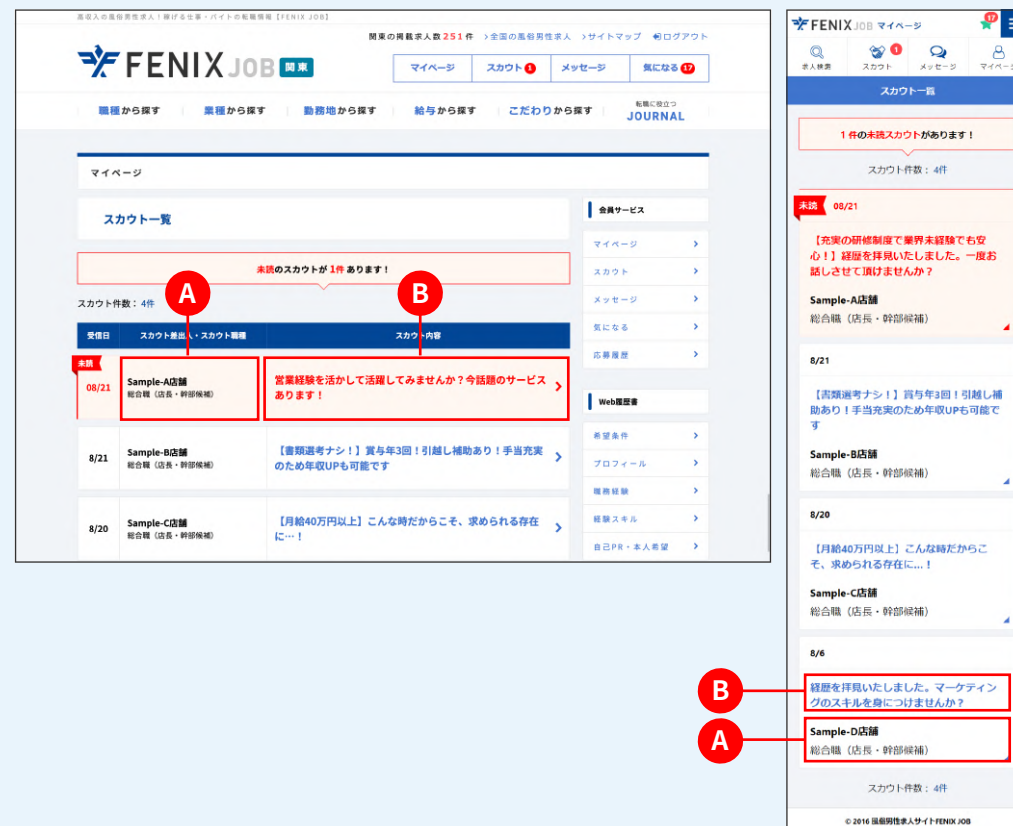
高収入の風俗男性求人！稼げる仕事・バイトの転職情報【FENIX JOB】

関東の掲載求人数 251 件 >全国の風俗男性求人 >サイトマップ ログアウト

FENIX JOB 関東

マイページ | スカウト 1 | メッセージ | 気になる 17

職種から探す | 業種から探す | 勤務地から探す | 給与から探す | こだわりから探す | 転職に役立つ JOURNAL

マイページ

スカウト一覧

未読のスカウトが 1件 あります！

スカウト件数：4件

A

B

| 受信日 | スカウト差出人・スカウト職種 | スカウト内容 |
|---|---|---|
| 未読 08/21 | Sample-A店舗 総合職（店長・幹部候補） | 営業経験を活かして活躍してみませんか？今話題のサービスあります！ |
| 8/21 | Sample-B店舗 総合職（店長・幹部候補） | 【書類選考ナシ！】賞与年3回！引越し補助あり！手当充実のため年収UPも可能です |
| 8/20 | Sample-C店舗 総合職（店長・幹部候補） | 【月給40万円以上】こんな時だからこそ、求められる存在に…！ |

会員サービス
マイページ
スカウト
メッセージ
気になる
応募履歴

Web履歴書
希望条件
プロフィール
職務経験
経験スキル
自己PR・本人希望

FENIX JOB マイページ 17

求人検索 | スカウト 1 | メッセージ | マイページ

スカウト一覧

1 件の未読スカウトがあります！

スカウト件数：4件

未読 08/21

【充実の研修制度で業界未経験でも安心！】経歴を拝見いたしました。一度お話しさせて頂けませんか？

Sample-A店舗
総合職（店長・幹部候補）

8/21

【書類選考ナシ！】賞与年3回！引越し補助あり！手当充実のため年収UPも可能です

Sample-B店舗
総合職（店長・幹部候補）

8/20

【月給40万円以上】こんな時だからこそ、求められる存在に…！

Sample-C店舗
総合職（店長・幹部候補）

8/6

B

経歴を拝見いたしました。マーケティングのスキルを身につけませんか？

A

Sample-D店舗
総合職（店長・幹部候補）

スカウト件数：4件

© 2016 風俗男性求人サイト FENIX JOB